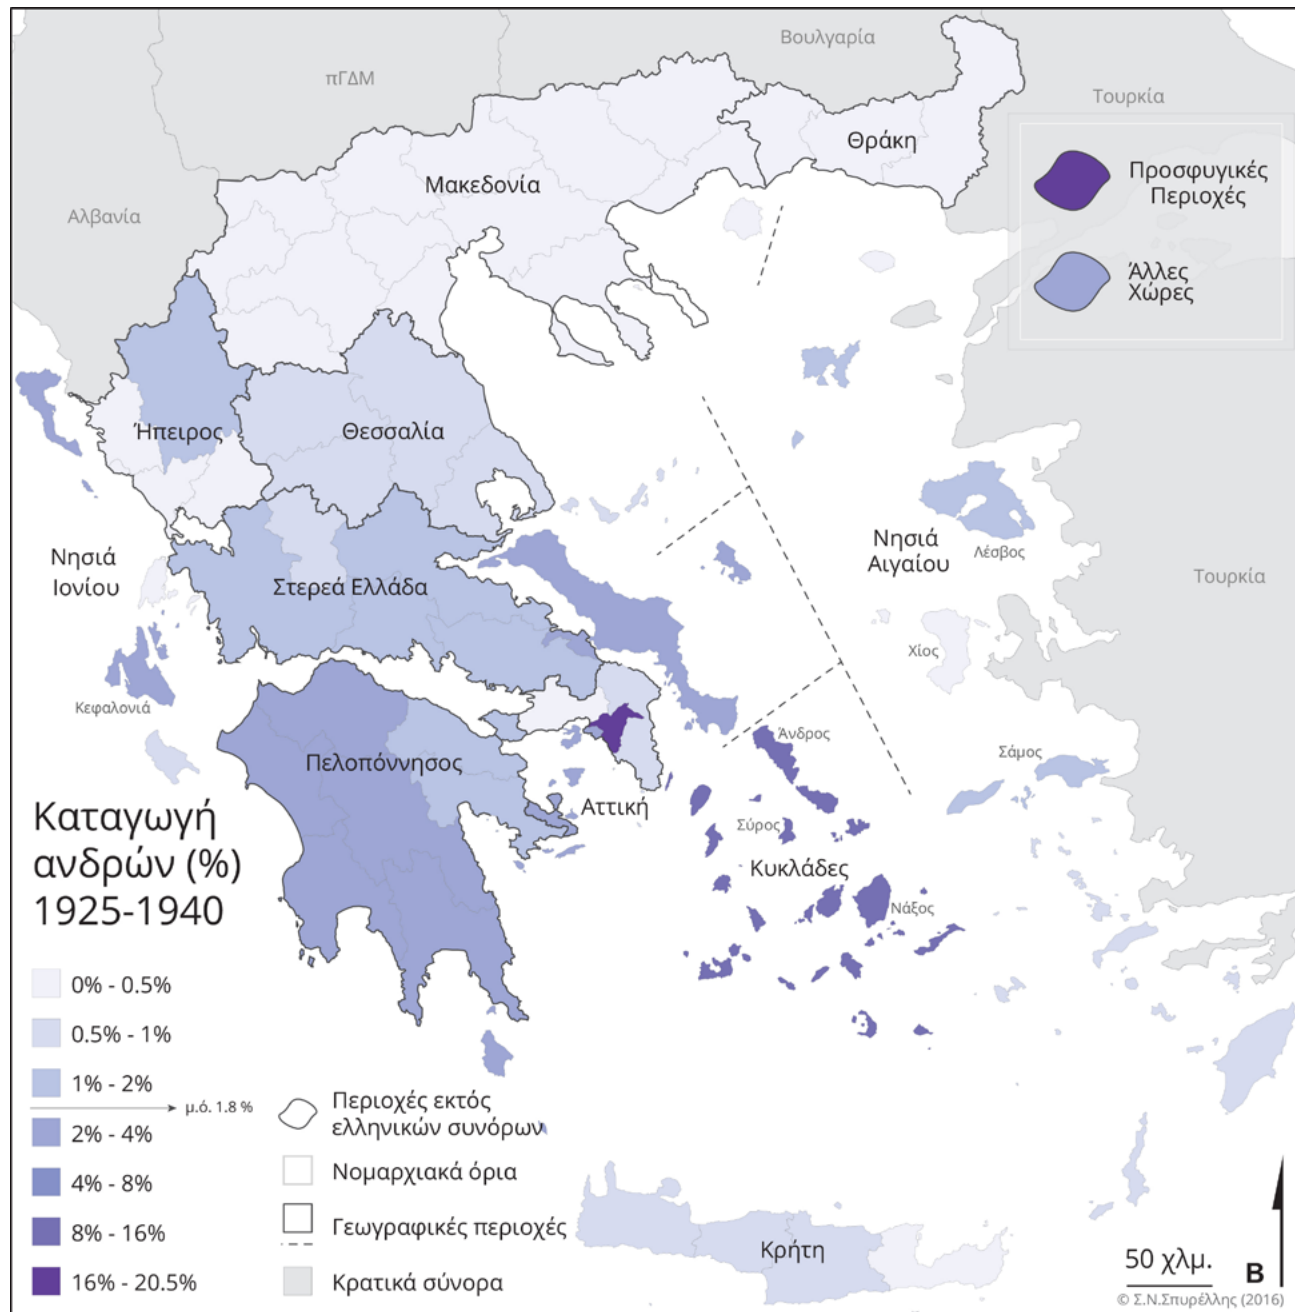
Βουλγαρία

πΓΔΜ

Τουρκία

Θράκη

Προσφυγικές Περιοχές

Άλλες Χώρες

Μακεδονία

Αλβανία

Ήπειρος

Θεσσαλία

Νησιά Ιονίου

Στερεά Ελλάδα

Νησιά Αιγαίου

Λέσβος

Τουρκία

Χίος

Κεφαλονιά

Άνδρος

Πελοπόννησος

Σάμος

Αττική

Σύρος

Κυκλάδες

Νάξος

Καταγωγή ανδρών (%) 1925-1940

0% - 0.5%

0.5% - 1%

1% - 2%

μ.ό. 1.8 %

2% - 4%

4% - 8%

8% - 16%

16% - 20.5%

Περιοχές εκτός ελληνικών συνόρων

Νομαρχιακά όρια

Γεωγραφικές περιοχές

Κρατικά σύνορα

Κρήτη

50 χλμ.

Β

© Σ.Ν.Σπυρέλλης (2016)